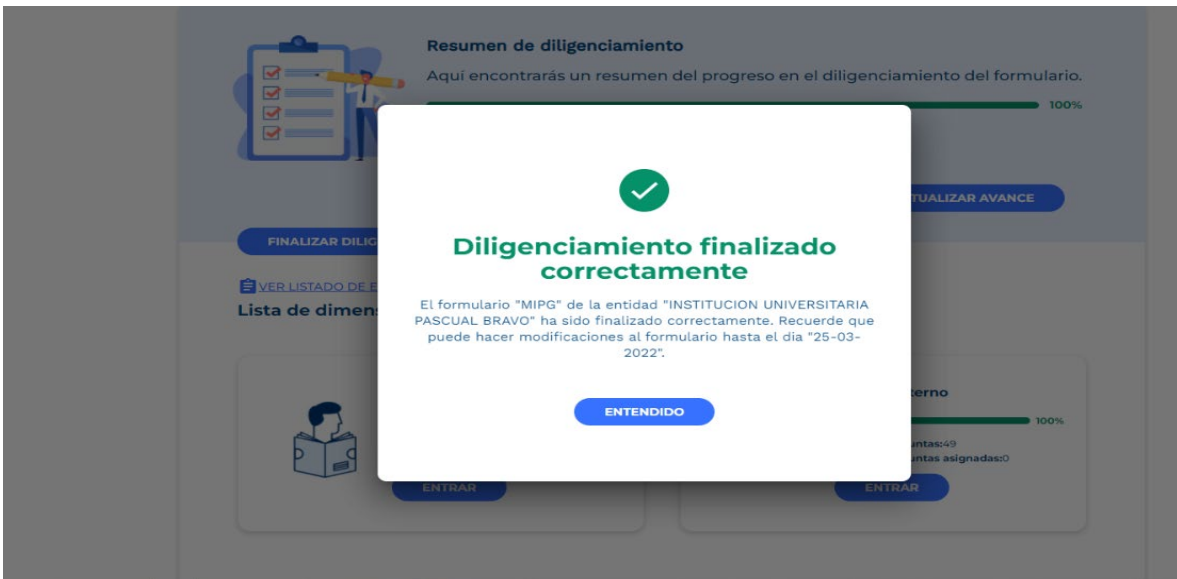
Resumen de diligenciamiento

Aquí encontrarás un resumen del progreso en el diligenciamiento del formulario.

100%

TUALIZAR AVANCE

FINALIZAR DILIG

VER LISTADO DE E

Lista de dimens

Diligenciamiento finalizado correctamente

El formulario "MIPG" de la entidad "INSTITUCION UNIVERSITARIA PASCUAL BRAVO" ha sido finalizado correctamente. Recuerde que puede hacer modificaciones al formulario hasta el dia "25-03-2022".

ENTENDIDO

terno

100%

ntas:49

ntas asignadas:0

ENTRAR

ENTRAR